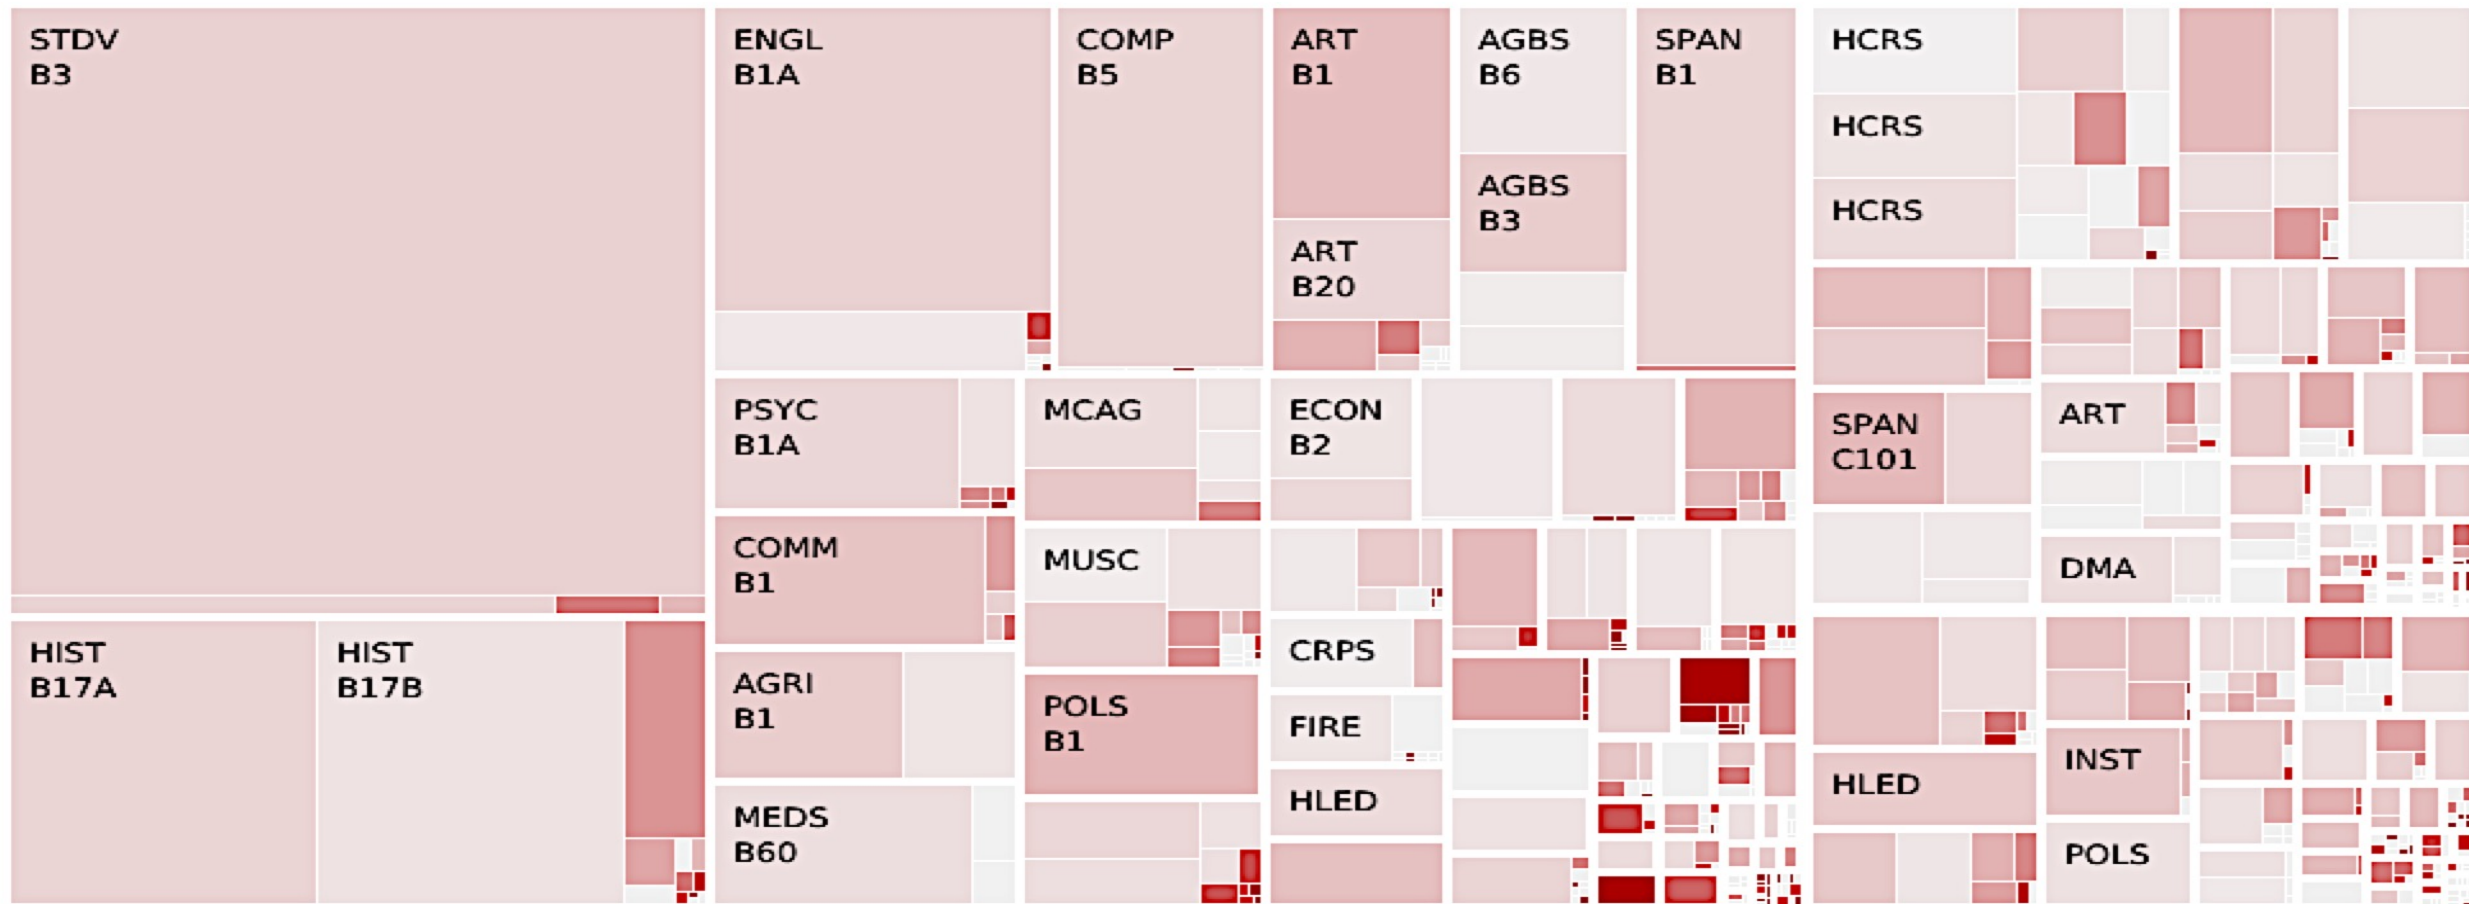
STDV B3

ENGL B1A

COMP B5

ART B1

AGBS B6

SPAN B1

HCRS

HCRS

HCRS

AGBS B3

ART B20

PSYC B1A

MCAG

ECON B2

SPAN C101

ART

COMM B1

MUSC

DMA

HIST B17A

HIST B17B

CRPS

AGRI B1

POLS B1

FIRE

INST

HLED

HLED

MEDS B60

POLS